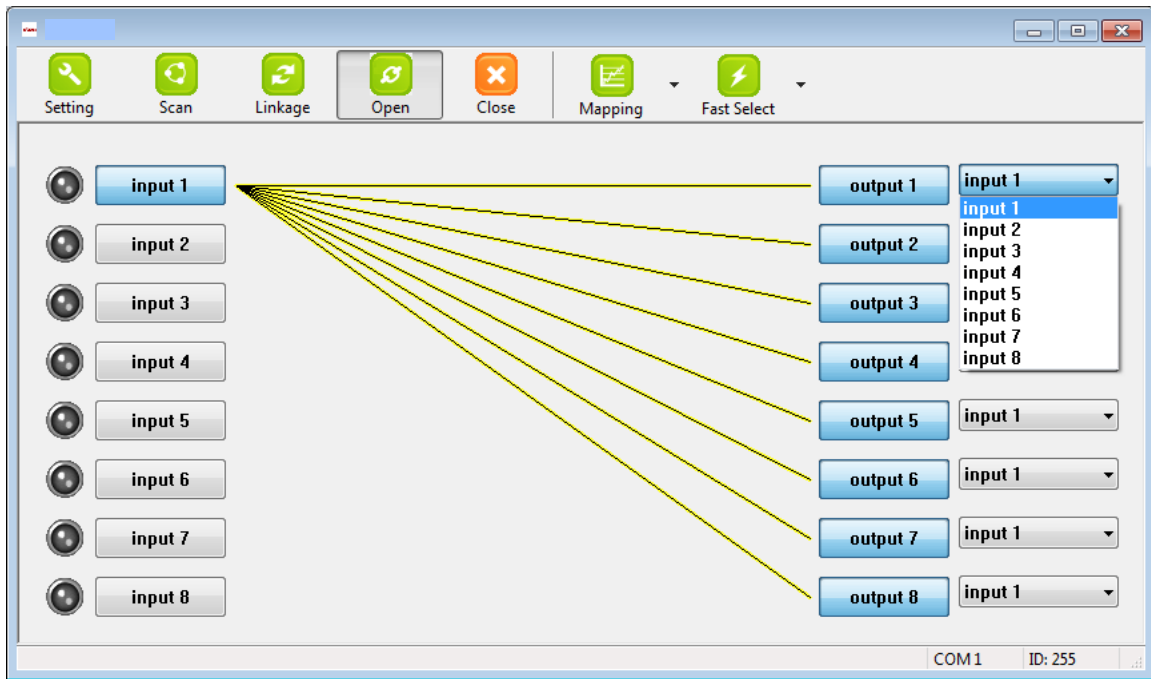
Setting Scan Linkage Open Close Mapping Fast Select

input 1
input 2
input 3
input 4
input 5
input 6
input 7
input 8

output 1 input 1
input 1
input 2
input 3
input 4
input 5
input 6
input 7
input 8
output 2
output 3
output 4
output 5 input 1
output 6 input 1
output 7 input 1
output 8 input 1

COM 1 ID: 255